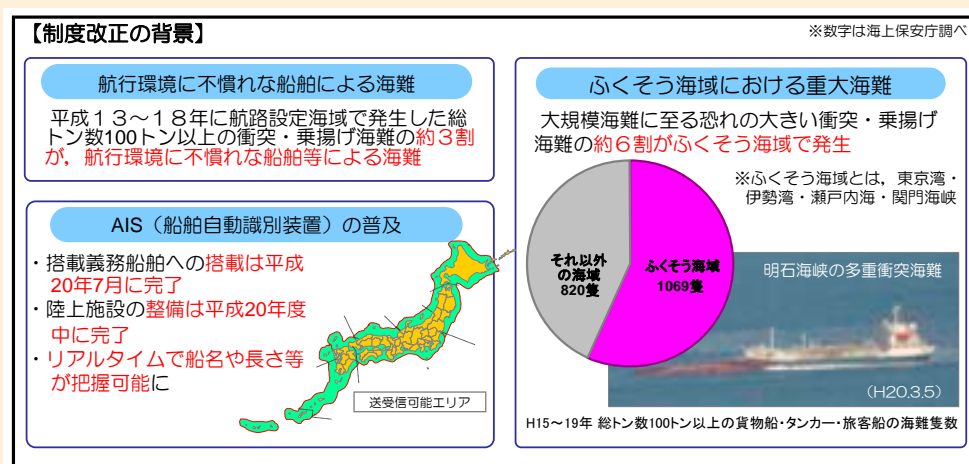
【制度改正の背景】

※数字は海上保安庁調べ

航行環境に不慣れな船舶による海難

平成１３～１８年に航路設定海域で発生した総トン数100トン以上の衝突・乗揚げ海難の約３割が，航行環境に不慣れな船舶等による海難

AIS（船舶自動識別装置）の普及

・搭載義務船舶への搭載は平成20年7月に完了

・陸上施設の整備は平成20年度中に完了

・リアルタイムで船名や長さ等が把握可能に

送受信可能エリア

ふくそう海域における重大海難

大規模海難に至る恐れの大きい衝突・乗揚げ海難の約６割がふくそう海域で発生

※ふくそう海域とは，東京湾・伊勢湾・瀬戸内海・関門海峡

それ以外の海域 820隻

ふくそう海域 1069隻

明石海峡の多重衝突海難

(H20.3.5)

H15～19年 総トン数100トン以上の貨物船・タンカー・旅客船の海難隻数